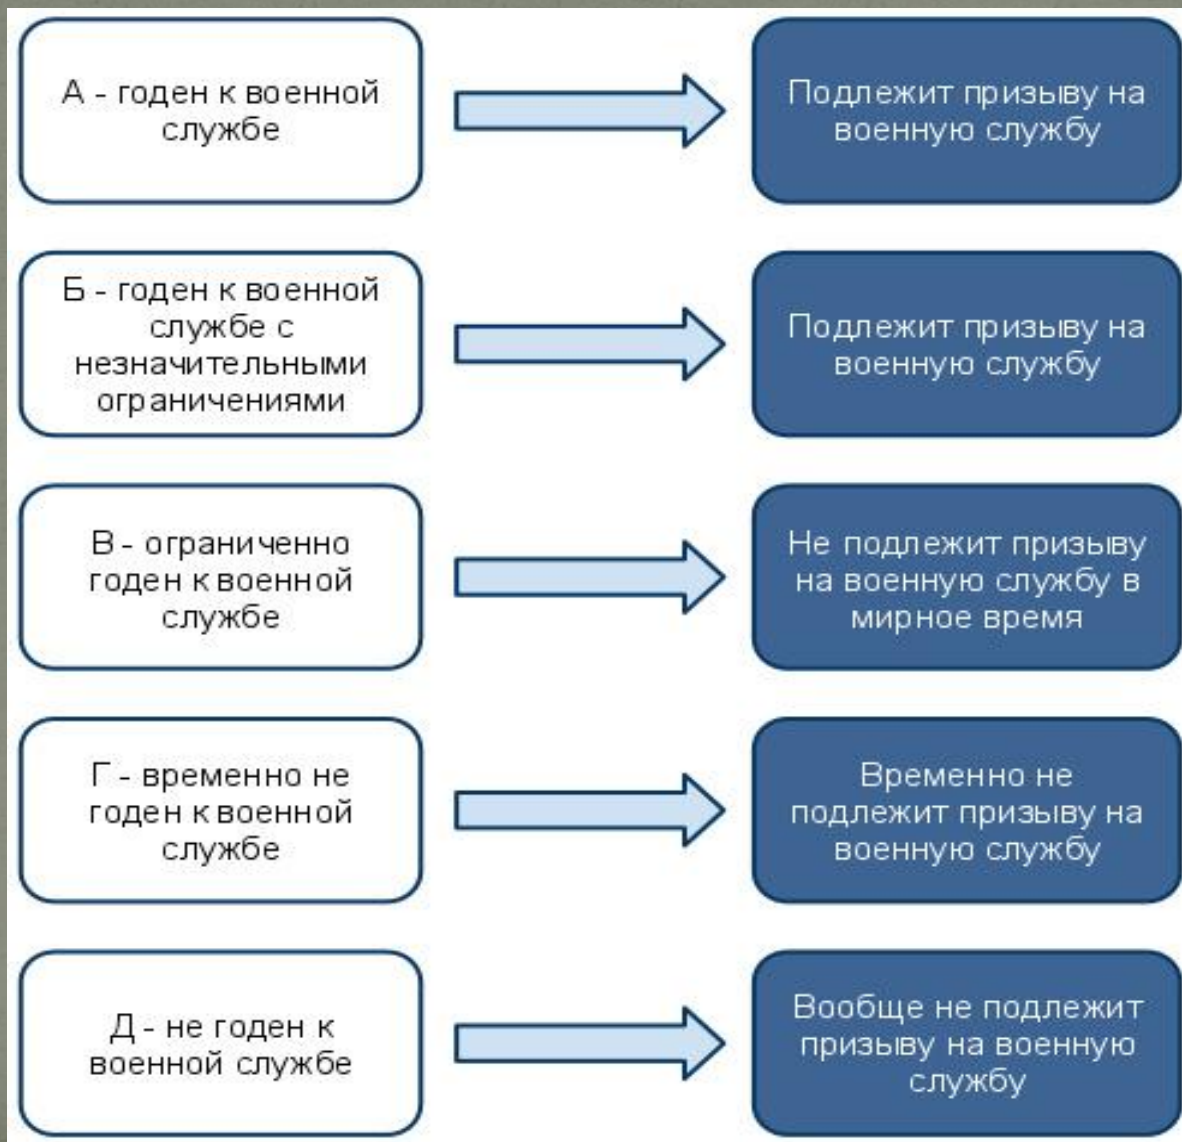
А - годен к военной службе

Подлежит призыву на военную службу

Б - годен к военной службе с незначительными ограничениями

Подлежит призыву на военную службу

В - ограниченно годен к военной службе

Не подлежит призыву на военную службу в мирное время

Г - временно не годен к военной службе

Временно не подлежит призыву на военную службу

Д - не годен к военной службе

Вообще не подлежит призыву на военную службу